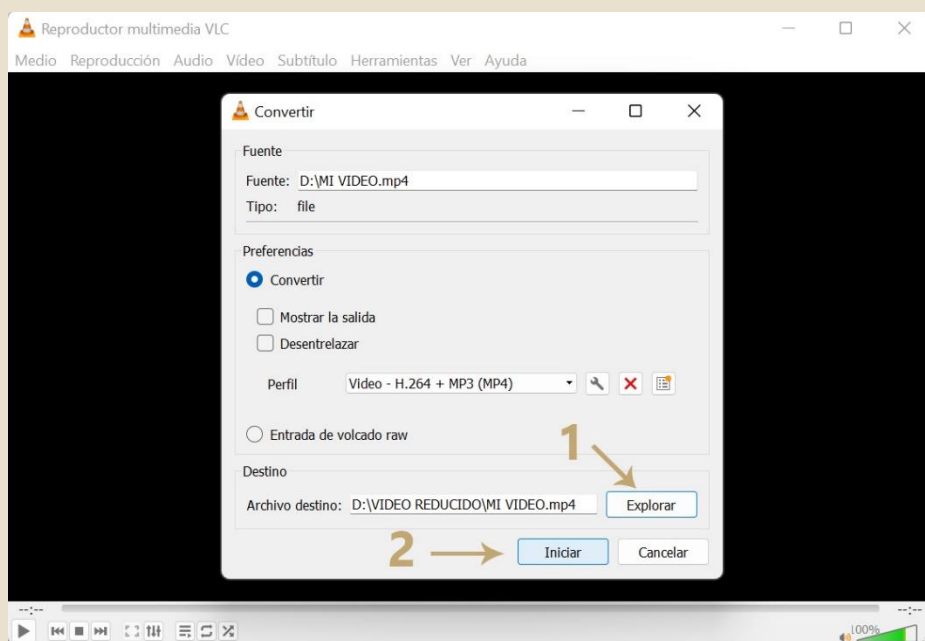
Reproductor multimedia VLC

Medio Reproducción Audio Vídeo Subtítulo Herramientas Ver Ayuda

Convertir

Fuente

Fuente: D:\MI VIDEO.mp4

Tipo: file

Preferencias

Convertir

Mostrar la salida

Desentrelazar

Perfil Video - H.264 + MP3 (MP4)

Entrada de volcado raw

1

Destino

Archivo destino: D:\VIDEO REDUCIDO\MI VIDEO.mp4

Explorar

2

Iniciar

Cancelar

--:--

--:--

100%